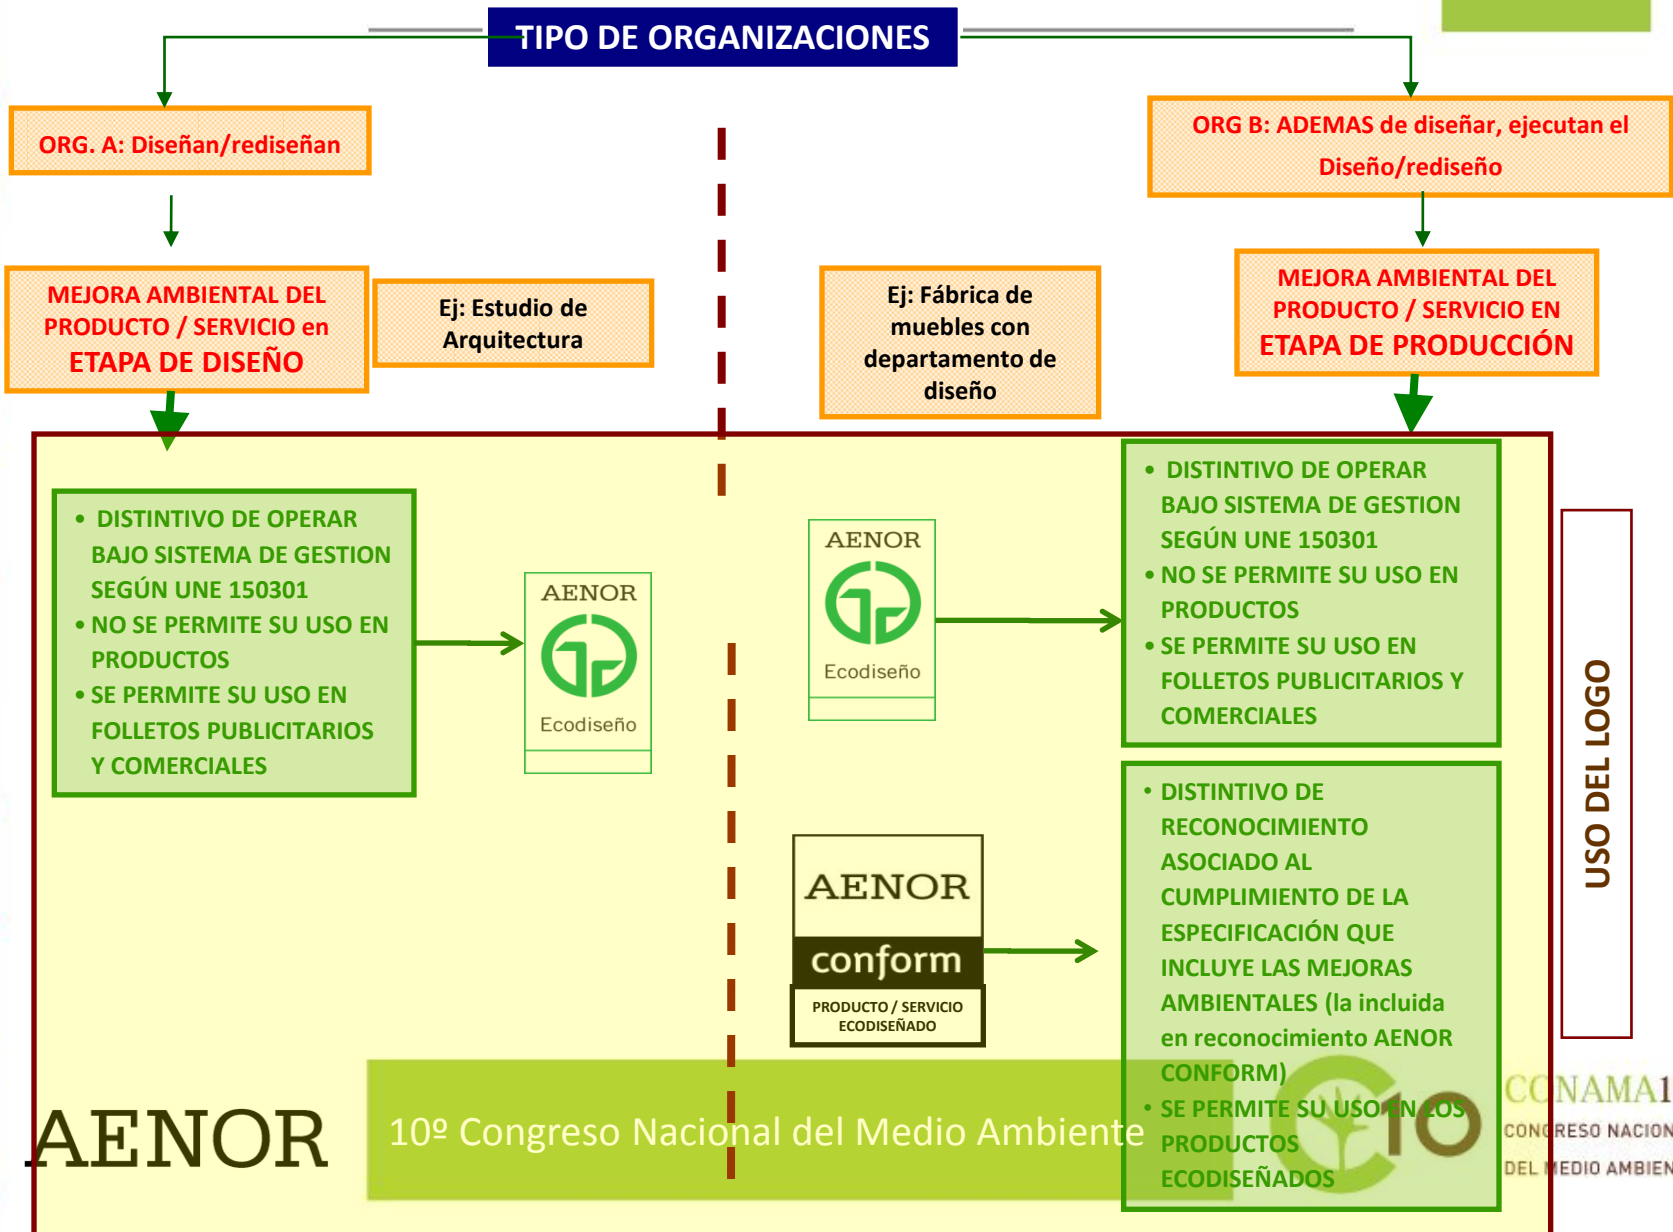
TIPO DE ORGANIZACIONES

ORG. A: Diseñan/rediseñan

ORG B: ADEMAS de diseñar, ejecutan el Diseño/rediseño

MEJORA AMBIENTAL DEL PRODUCTO / SERVICIO en ETAPA DE DISEÑO

Ej: Estudio de Arquitectura

Ej: Fábrica de muebles con departamento de diseño

MEJORA AMBIENTAL DEL PRODUCTO / SERVICIO EN ETAPA DE PRODUCCIÓN

• DISTINTIVO DE OPERAR BAJO SISTEMA DE GESTION SEGÚN UNE 150301
• NO SE PERMITE SU USO EN PRODUCTOS
• SE PERMITE SU USO EN FOLLETOS PUBLICITARIOS Y COMERCIALES

AENOR
Ecodiseño

AENOR
Ecodiseño

• DISTINTIVO DE OPERAR BAJO SISTEMA DE GESTION SEGÚN UNE 150301
• NO SE PERMITE SU USO EN PRODUCTOS
• SE PERMITE SU USO EN FOLLETOS PUBLICITARIOS Y COMERCIALES

USO DEL LOGO

AENOR
conform
PRODUCTO / SERVICIO ECODISEÑADO

• DISTINTIVO DE RECONOCIMIENTO ASOCIADO AL CUMPLIMIENTO DE LA ESPECIFICACIÓN QUE INCLUYE LAS MEJORAS AMBIENTALES (la incluida en reconocimiento AENOR CONFORM)
• SE PERMITE SU USO EN LOS PRODUCTOS ECODISEÑADOS

AENOR

10º Congreso Nacional del Medio Ambiente

C10

CONAMA1
CONGRESO NACION
DEL MEDIO AMBIEN